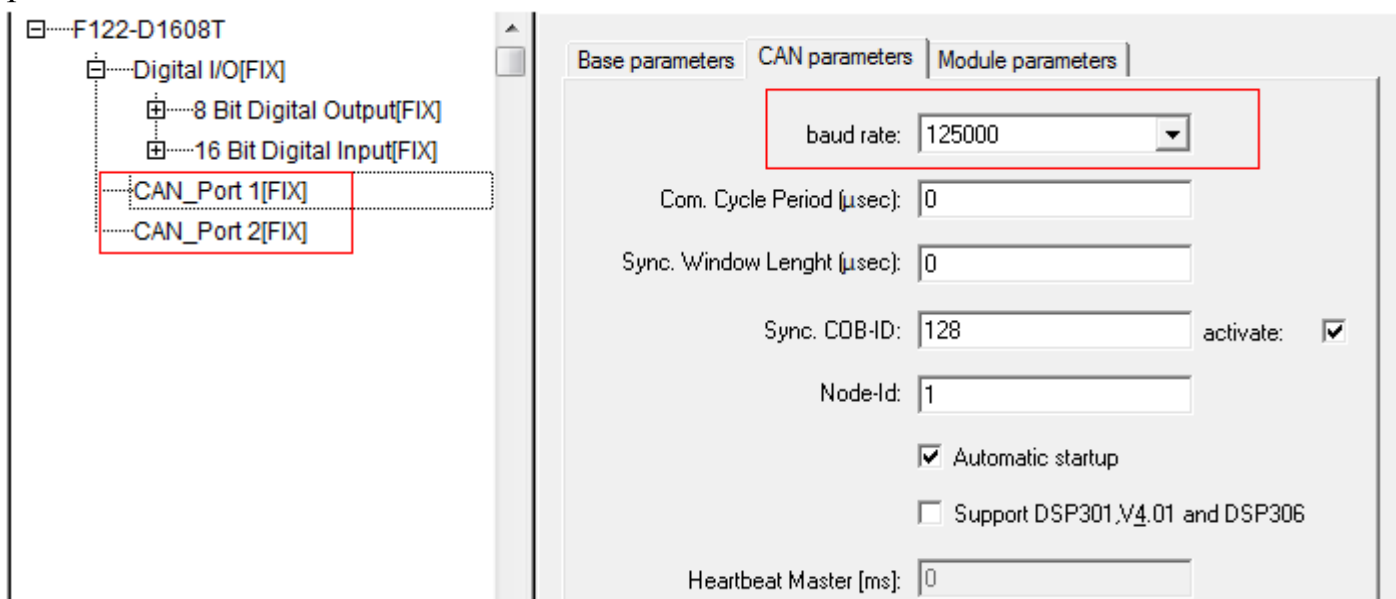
F122-D1608T
Digital I/O[FIX]
8 Bit Digital Output[FIX]
16 Bit Digital Input[FIX]
CAN_Port 1[FIX]
CAN_Port 2[FIX]

Base parameters | CAN parameters | Module parameters

baud rate: 125000

Com. Cycle Period (µsec): 0

Sync. Window Lenght (µsec): 0

Sync. COB-ID: 128 activate: ☑

Node-Id: 1

☑ Automatic startup

☐ Support DSP301,V4.01 and DSP306

Heartbeat Master [ms]: 0